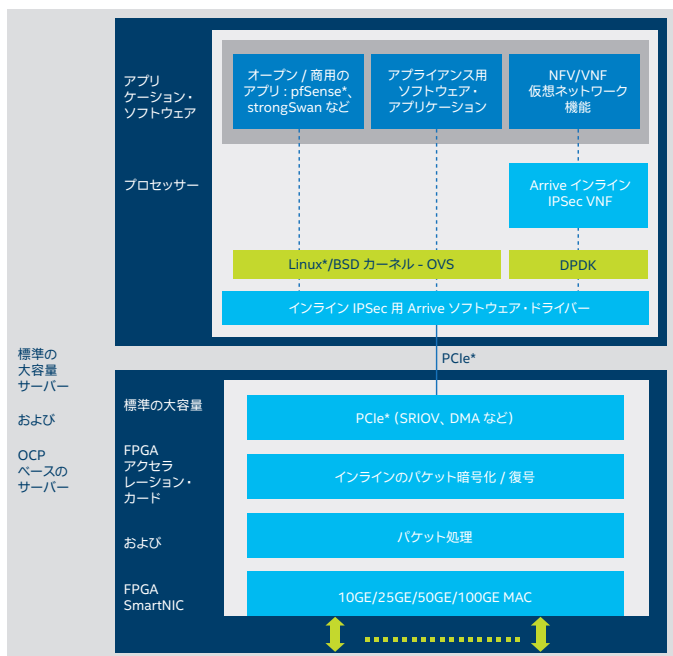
アプリケーション・ソフトウェア

オープン / 商用のアプリ : pfSense*、strongSwan など

アプライアンス用ソフトウェア・アプリケーション

NFV/VNF 仮想ネットワーク機能

プロセッサー

Arrive インラインIPSec VNF

Linux*/BSD カーネル - OVS

DPDK

インライン IPSec 用 Arrive ソフトウェア・ドライバー

PCIe*

標準の大容量サーバー

および

OCP ベースのサーバー

標準の大容量

FPGA アクセラレーション・カード

および

FPGA SmartNIC

PCIe* (SRIOV、DMA など)

インラインのパケット暗号化 / 復号

パケット処理

10GE/25GE/50GE/100GE MAC